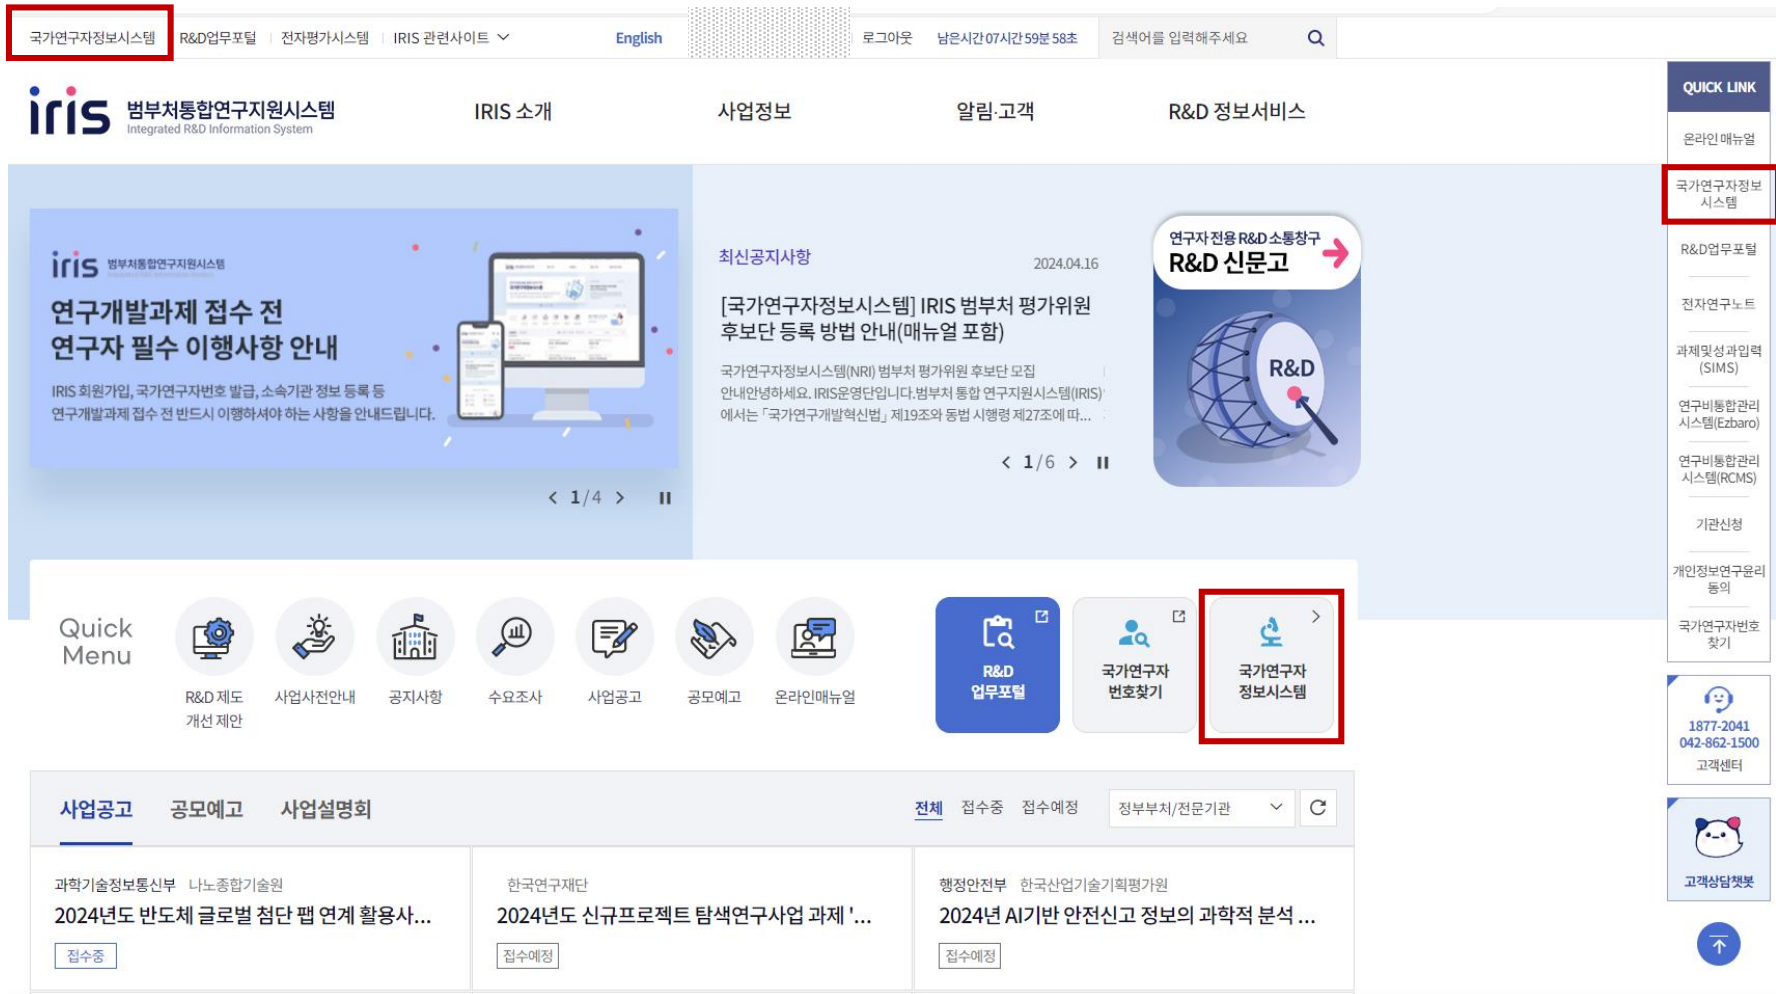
국가연구자정보시스템 R&D업무포털 전자평가시스템 IRIS 관련사이트 English 로그아웃 남은시간 07시간 59분 58초 검색어를 입력해주세요

iris 범부처통합연구지원시스템 Integrated R&D Information System

IRIS 소개 사업정보 알림·고객 R&D 정보서비스

iris 범부처통합연구지원시스템

연구개발과제 접수 전 연구자 필수 이행사항 안내

IRIS 회원가입, 국가연구자번호 발급, 소속기관 정보 등록 등 연구개발과제 접수 전 반드시 이행하셔야 하는 사항을 안내드립니다.

< 1/4 >

최신공지사항 2024.04.16

[국가연구자정보시스템] IRIS 범부처 평가위원 후보단 등록 방법 안내(매뉴얼 포함)

국가연구자정보시스템(NRI) 범부처 평가위원 후보단 모집 안내안녕하세요. IRIS운영단입니다.범부처 통합 연구지원시스템(IRIS)에서는 「국가연구개발혁신법」 제19조와 동법 시행령 제27조에 따...

< 1/6 >

연구자 전용 R&D 소통창구 R&D 신문고

R&D

Quick Menu

R&D 제도 개선 제안 사업사전안내 공지사항 수요조사 사업공고 공모예고 온라인매뉴얼

R&D 업무포털 국가연구자 번호찾기 국가연구자 정보시스템

사업공고 공모예고 사업설명회 전체 접수중 접수예정 정부부처/전문기관

과학기술정보통신부 나노종합기술원
2024년도 반도체 글로벌 첨단 팹 연계 활용사...
접수중

한국연구재단
2024년도 신규프로젝트 탐색연구사업 과제 '...
접수예정

행정안전부 한국산업기술기획평가원
2024년 AI기반 안전신고 정보의 과학적 분석 ...
접수예정

QUICK LINK
온라인 매뉴얼
국가연구자정보시스템
R&D업무포털
전자연구노트
과제및성과입력(SIMS)
연구비통합관리시스템(Ezbaro)
연구비통합관리시스템(RCMS)
기관신청
개인정보연구윤리동의
국가연구자번호찾기
1877-2041
042-862-1500
고객센터
고객상담챗봇